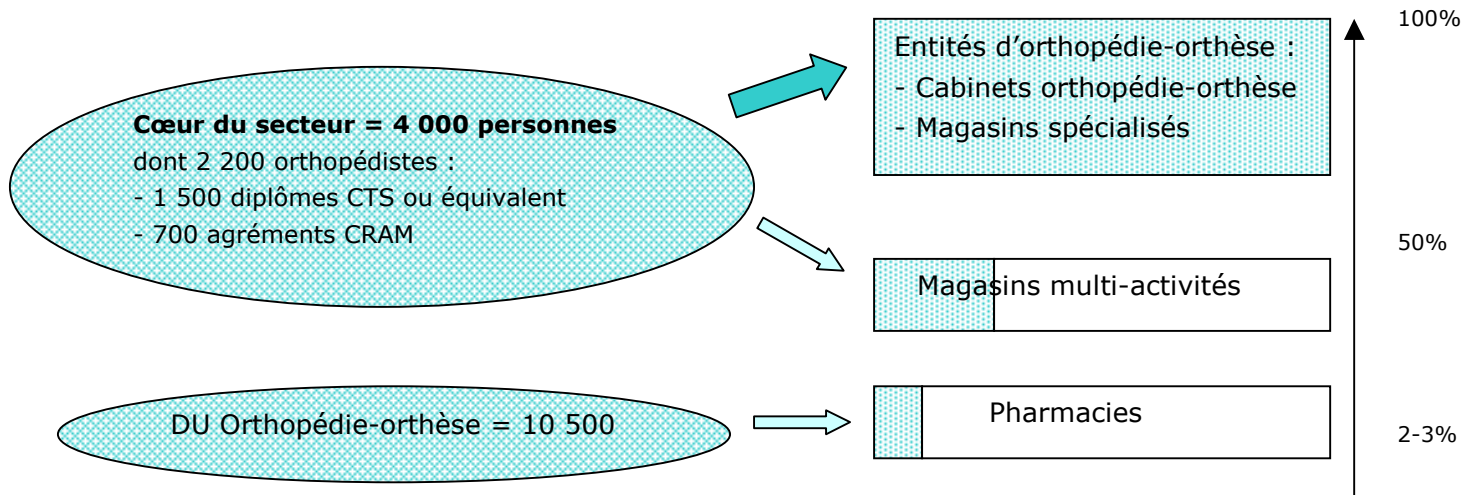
**Cœur du secteur = 4 000 personnes**
dont 2 200 orthopédistes :
- 1 500 diplômes CTS ou équivalent
- 700 agréments CRAM

DU Orthopédie-orthèse = 10 500

Entités d'orthopédie-orthèse :
- Cabinets orthopédie-orthèse
- Magasins spécialisés

Magasins multi-activités

Pharmacies

100%

50%

2-3%